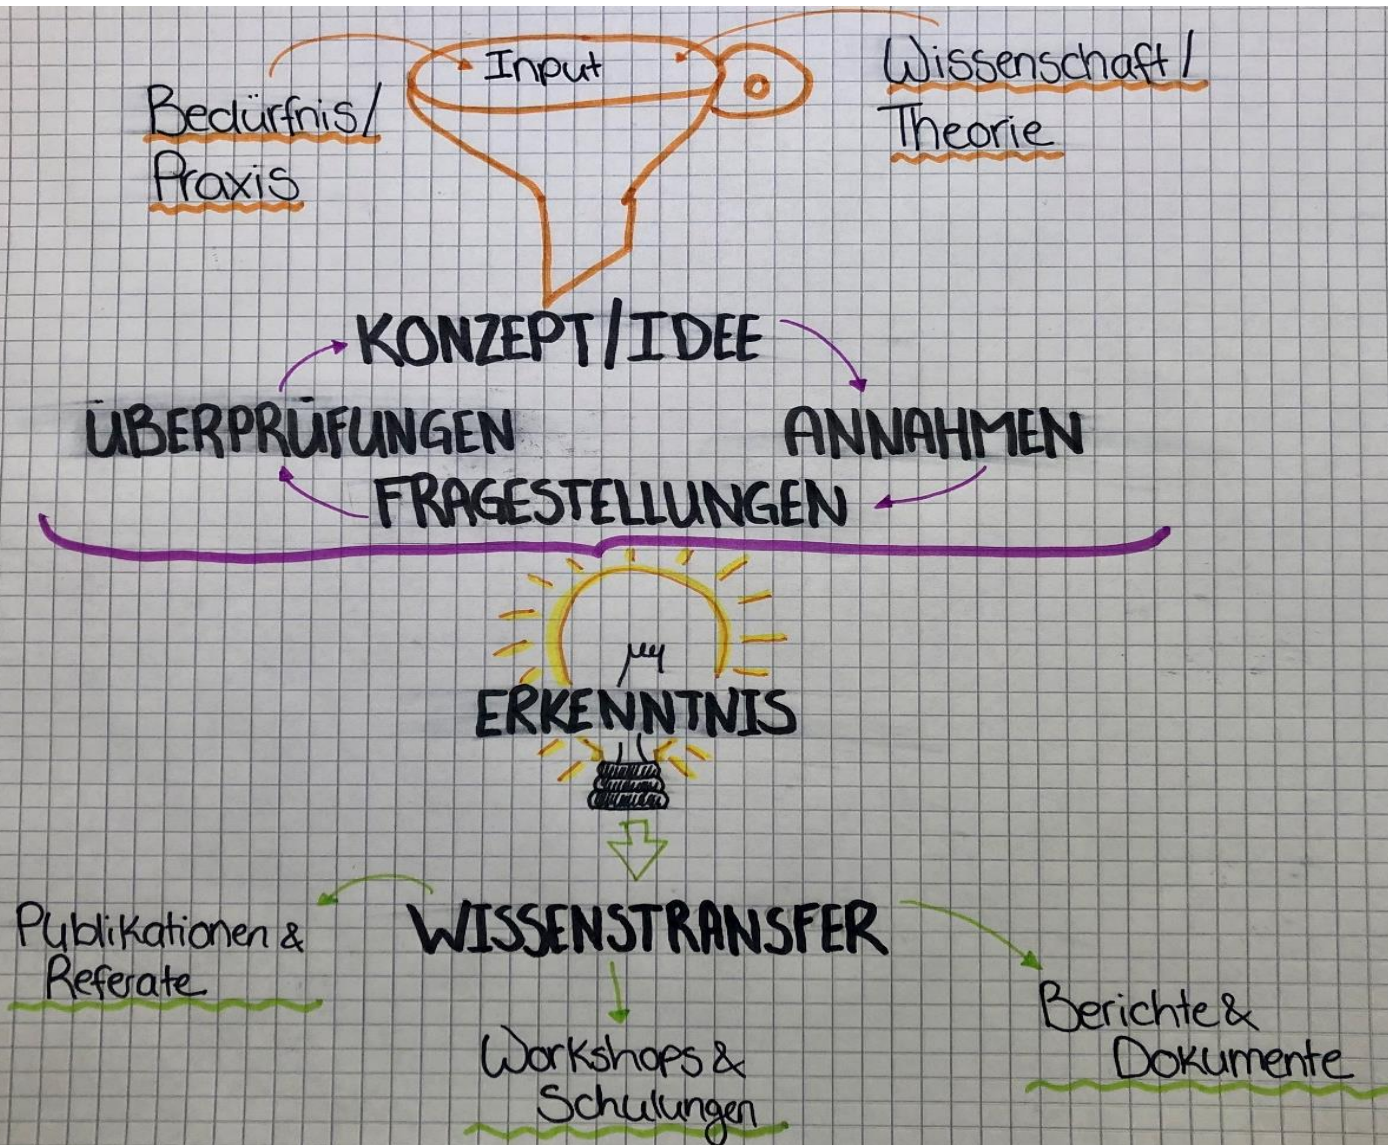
Input

Bedürfnis/ Praxis

Wissenschaft/ Theorie

KONZEPT/IDEE

ÜBERPRÜFUNGEN

ANNAHMEN

FRAGESTELLUNGEN

ERKENNTNIS

WISSENSTRANSFER

Publikationen & Referate

Workshops & Schulungen

Berichte & Dokumente